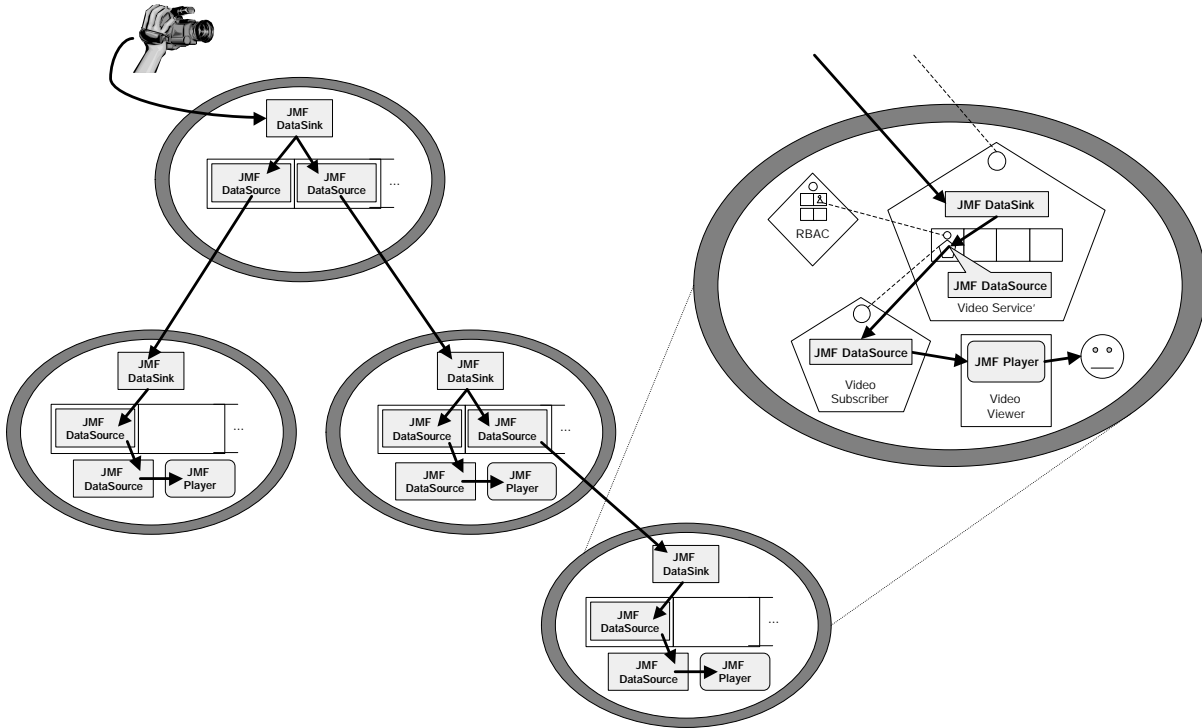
JMF DataSink

JMF DataSource

JMF DataSource

...

JMF DataSink

JMF DataSource

...

JMF DataSource

JMF Player

JMF DataSink

JMF DataSource

JMF DataSource

...

JMF DataSource

JMF Player

JMF DataSink

JMF DataSource

...

JMF DataSource

JMF Player

RBAC

JMF DataSink

JMF DataSource

Video Service'

JMF DataSource

Video Subscriber

JMF Player

Video Viewer